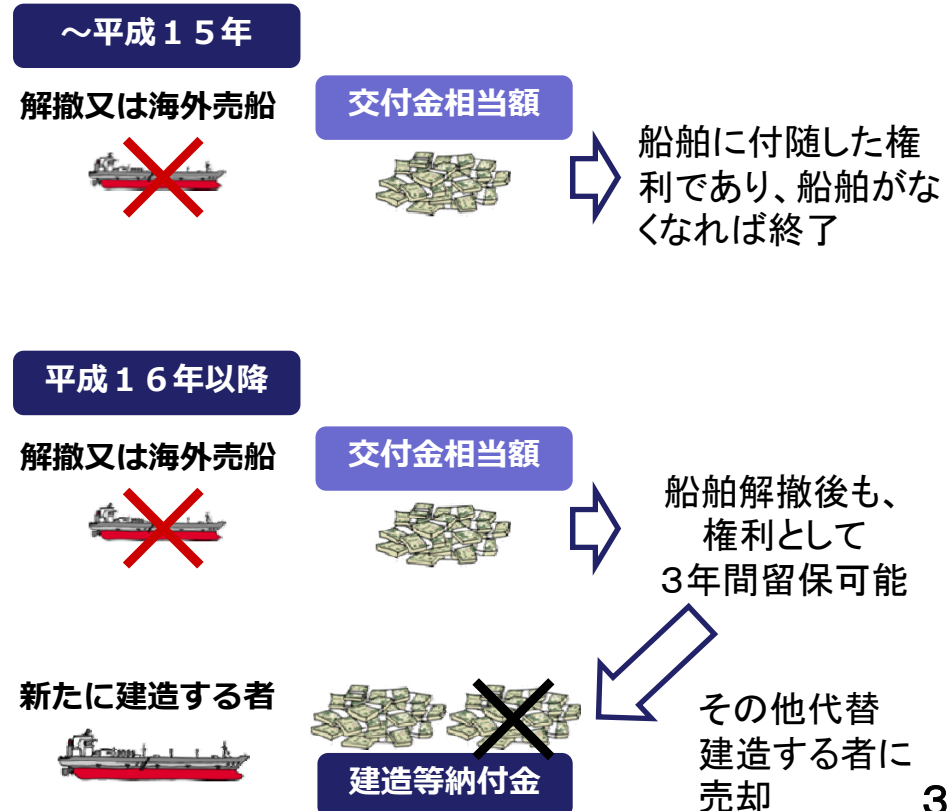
～平成１５年

解撤又は海外売船

交付金相当額

船舶に付随した権利であり、船舶がなくなれば終了

平成１６年以降

解撤又は海外売船

交付金相当額

船舶解撤後も、権利として３年間留保可能

新たに建造する者

建造等納付金

その他代替建造する者に売却

3